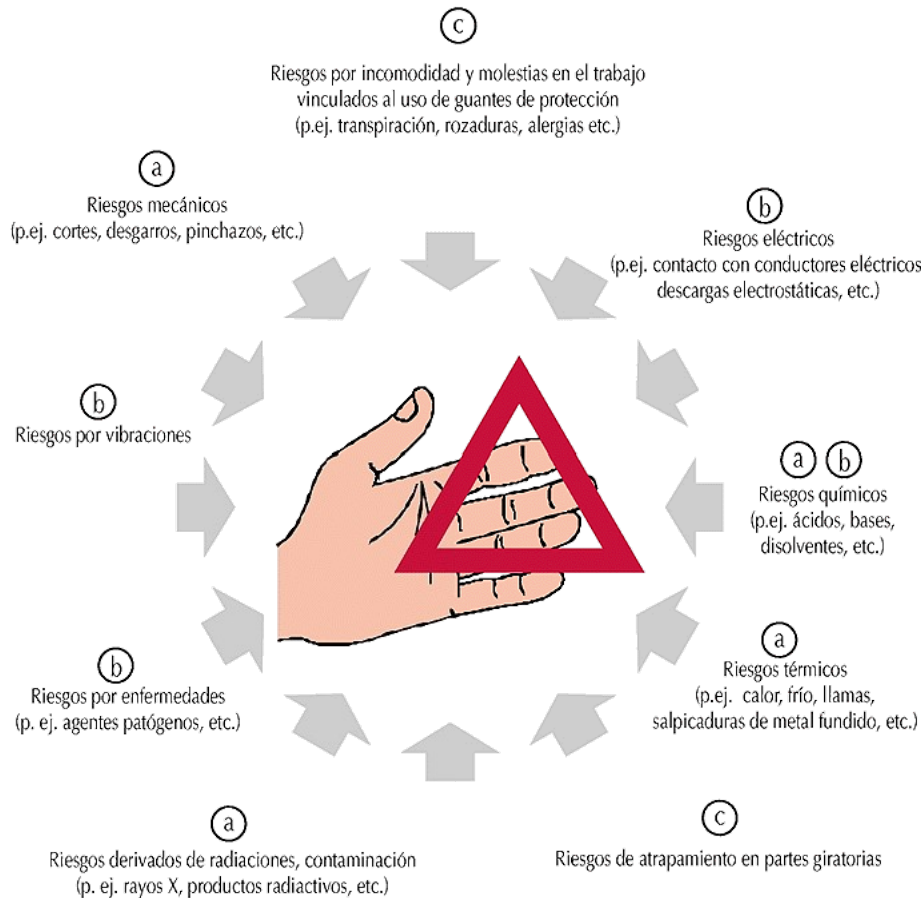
c

Riesgos por incomodidad y molestias en el trabajo vinculados al uso de guantes de protección (p.ej. transpiración, rozaduras, alergias etc.)

a

Riesgos mecánicos (p.ej. cortes, desgarros, pinchazos, etc.)

b

Riesgos eléctricos (p.ej. contacto con conductores eléctricos descargas electrostáticas, etc.)

b

Riesgos por vibraciones

a b

Riesgos químicos (p.ej. ácidos, bases, disolventes, etc.)

b

Riesgos por enfermedades (p. ej. agentes patógenos, etc.)

a

Riesgos térmicos (p.ej. calor, frío, llamas, salpicaduras de metal fundido, etc.)

a

Riesgos derivados de radiaciones, contaminación (p. ej. rayos X, productos radiactivos, etc.)

c

Riesgos de atrapamiento en partes giratorias